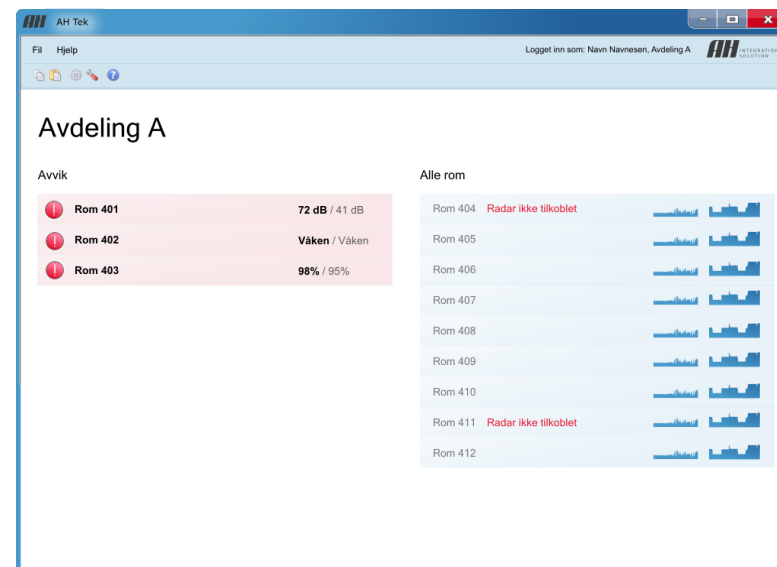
AH Tek

Fil Hjelp

Logget inn som: Navn Navnesen, Avdeling A

AH INTEGRATION SOLUTION

Avdeling A

Avvik

| | |
|---|---|
| Rom 401 | 72 dB / 41 dB |
| Rom 402 | Våken / Våken |
| Rom 403 | 98% / 95% |

Alle rom

Rom 404 Radar ikke tilkoblet
Rom 405
Rom 406
Rom 407
Rom 408
Rom 409
Rom 410
Rom 411 Radar ikke tilkoblet
Rom 412